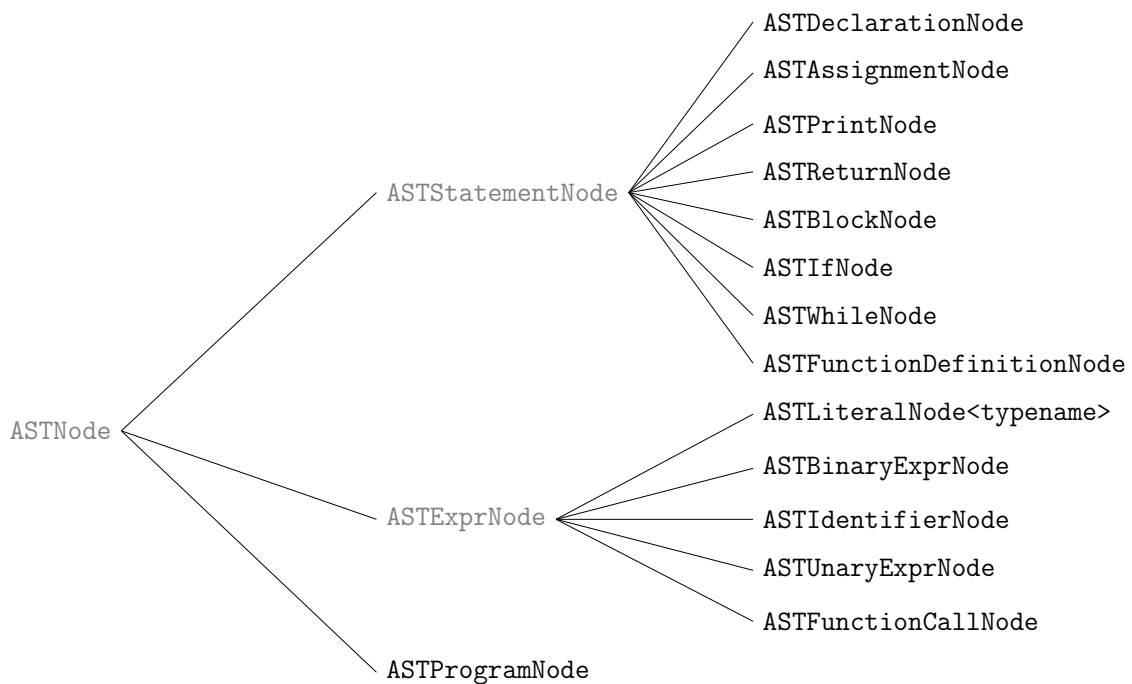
ASTDeclarationNode
ASTAssignmentNode
ASTPrintNode
ASTReturnNode
ASTStatementNode
ASTBlockNode
ASTIfNode
ASTWhileNode
ASTFunctionDefinitionNode
ASTNode
ASTLiteralNode<typename>
ASTBinaryExprNode
ASTExprNode
ASTIdentifierNode
ASTUnaryExprNode
ASTFunctionCallNode
ASTProgramNode